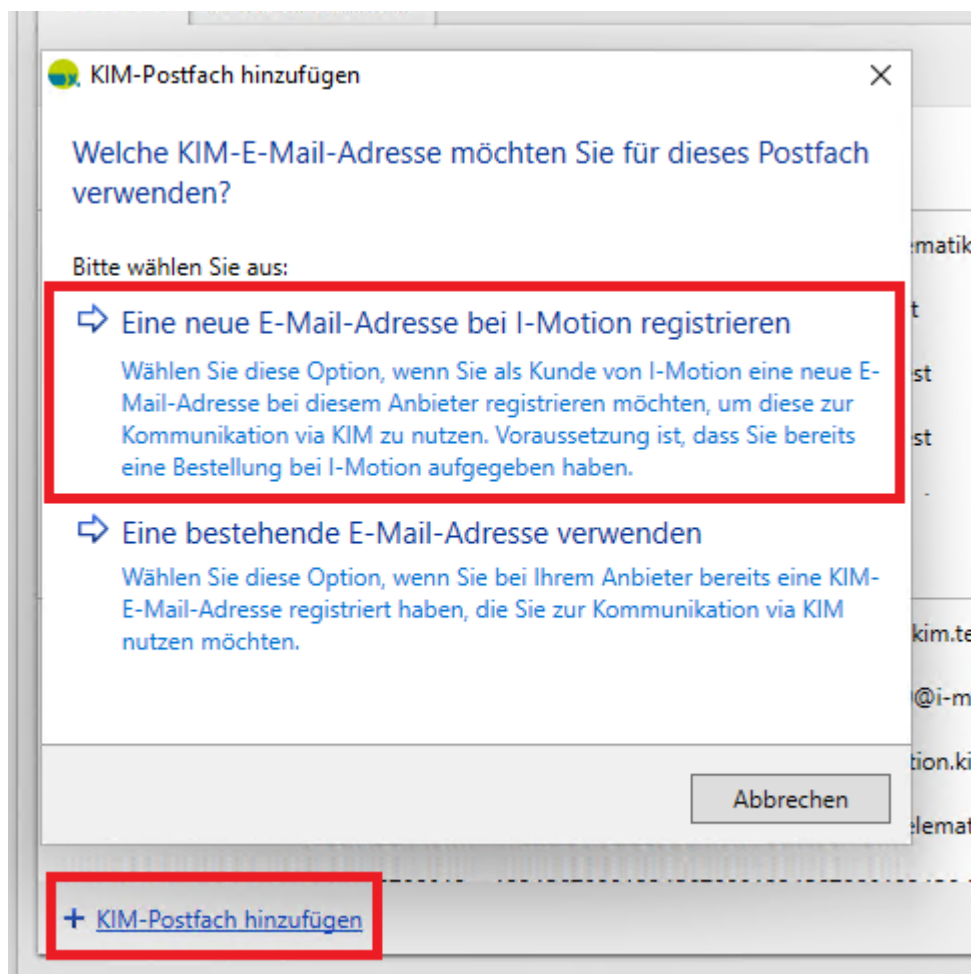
KIM-Postfach hinzufügen

Welche KIM-E-Mail-Adresse möchten Sie für dieses Postfach verwenden?

Bitte wählen Sie aus:

Eine neue E-Mail-Adresse bei I-Motion registrieren

Wählen Sie diese Option, wenn Sie als Kunde von I-Motion eine neue E-Mail-Adresse bei diesem Anbieter registrieren möchten, um diese zur Kommunikation via KIM zu nutzen. Voraussetzung ist, dass Sie bereits eine Bestellung bei I-Motion aufgegeben haben.

Eine bestehende E-Mail-Adresse verwenden

Wählen Sie diese Option, wenn Sie bei Ihrem Anbieter bereits eine KIM-E-Mail-Adresse registriert haben, die Sie zur Kommunikation via KIM nutzen möchten.

Abbrechen

ematik
t
st
st
kim.te
@i-m
tion.ki
elemat

+ KIM-Postfach hinzufügen